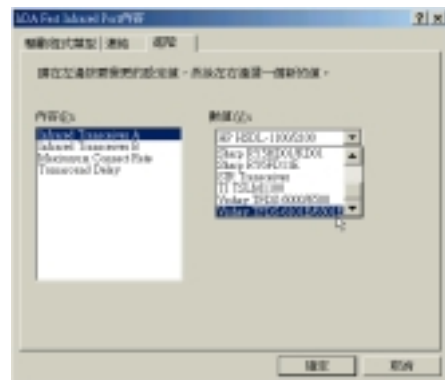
ADA Fast Infrared Port內容 ?|×

驅動程式類型 | 資源 | 進階

請在左邊設定要變更的設定值，再從右邊選擇一個新的值。

內容(P):
Infrared Transceiver A
Infrared Transceiver B
Maximum Connect Rate
Turnaround Delay

數值(V):
HP HSDL-1100/2100
Sharp RY5BD01/RY5DD1
Sharp RY5FD01K
SIR Transceiver
TI TSL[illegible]
Vishay TFDS 6000/6500
Vishay TFDS 6000/6500/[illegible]

確定 取消